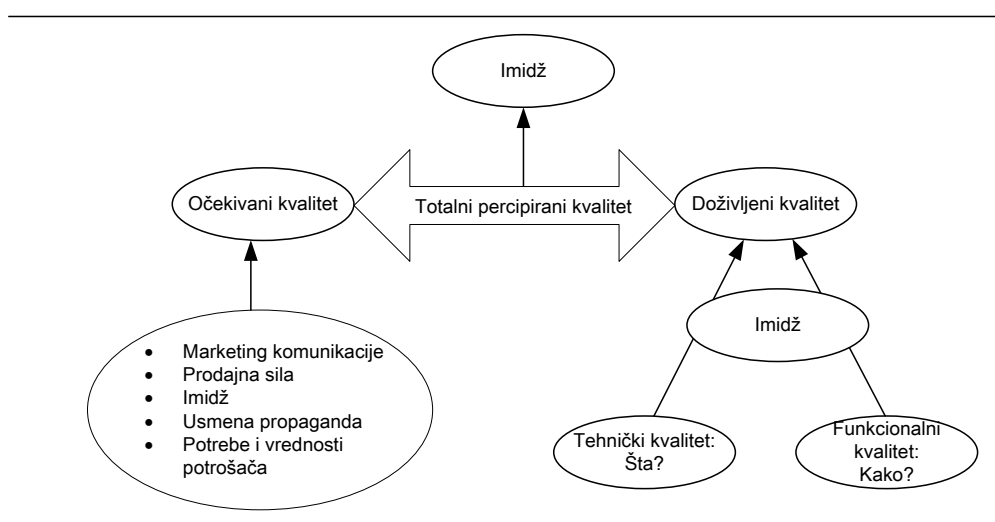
Imidž

Očekivani kvalitet

Totalni percipirani kvalitet

Doživljeni kvalitet

Imidž

- Marketing komunikacije
- Prodajna sila
- Imidž
- Usmena propaganda
- Potrebe i vrednosti potrošača

Tehnički kvalitet: Šta?

Funkcionalni kvalitet: Kako?